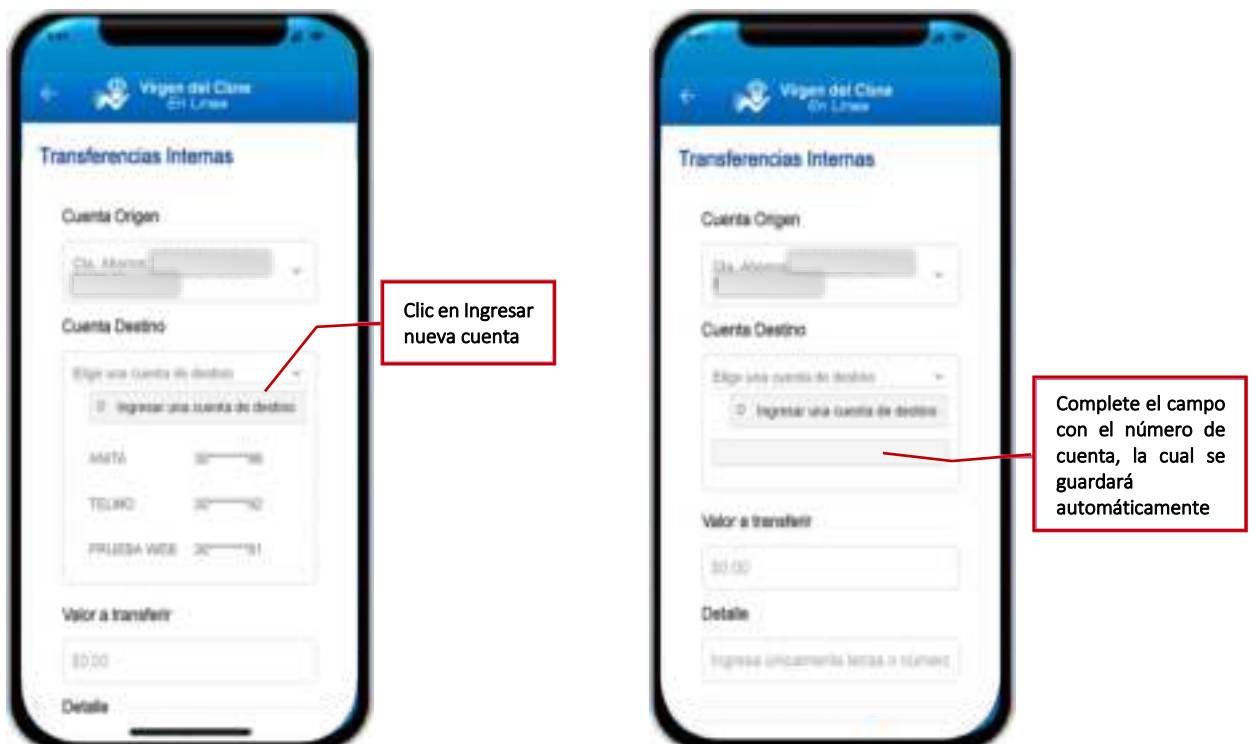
Virgen del Cisne
En Línea

Transferencias Internas

Cuenta Origen

Cta. Ahorros

Cuenta Destino

Elige una cuenta de destino

Ingresar una cuenta de destino

ANITA 30\*\*\*\*\*\*98

TELMO 30\*\*\*\*\*\*92

PRUEBA WEB 30\*\*\*\*\*\*91

Valor a transferir

$0.00

Detalle

Clic en Ingresar nueva cuenta

Virgen del Cisne
En Línea

Transferencias Internas

Cuenta Origen

Cta. Ahorros

Cuenta Destino

Elige una cuenta de destino

Ingresar una cuenta de destino

Valor a transferir

$0.00

Detalle

Ingresa únicamente letras o númer

Complete el campo con el número de cuenta, la cual se guardará automáticamente